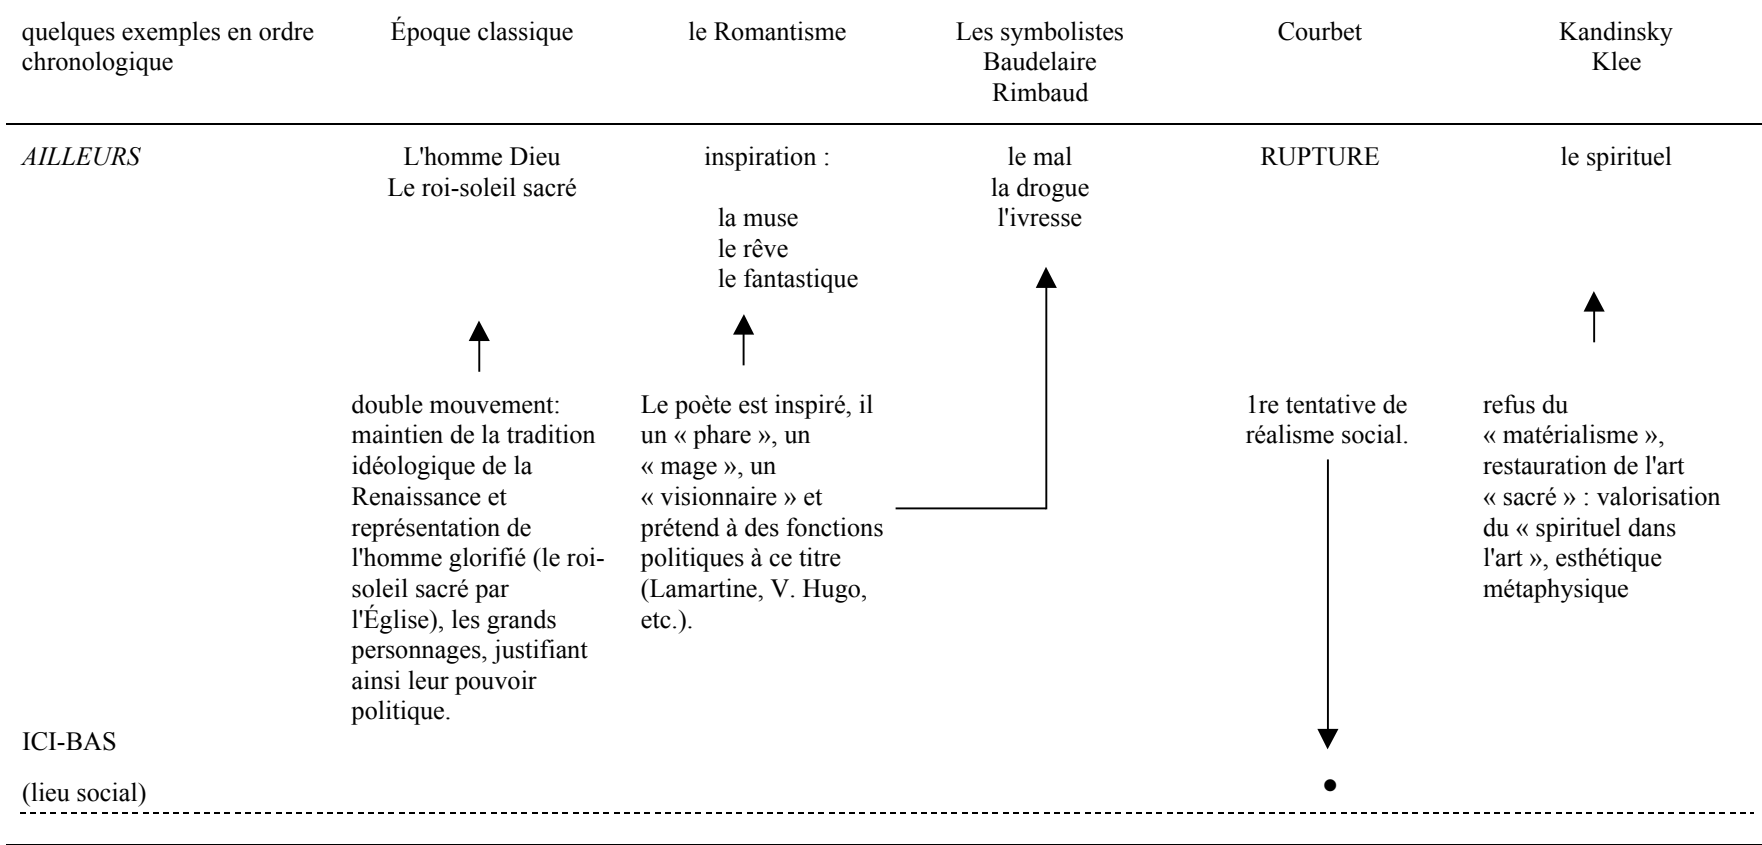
| quelques exemples en ordre chronologique | Époque classique | le Romantisme | Les symbolistes Baudelaire Rimbaud | Courbet | Kandinsky Klee |
|---|---|---|---|---|---|
| *AILLEURS* | L'homme Dieu Le roi-soleil sacré | inspiration : la muse le rêve le fantastique | le mal la drogue l'ivresse | RUPTURE | le spirituel |
| | double mouvement: maintien de la tradition idéologique de la Renaissance et représentation de l'homme glorifié (le roi-soleil sacré par l'Église), les grands personnages, justifiant ainsi leur pouvoir politique. | Le poète est inspiré, il un « phare », un « mage », un « visionnaire » et prétend à des fonctions politiques à ce titre (Lamartine, V. Hugo, etc.). | | 1re tentative de réalisme social. | refus du « matérialisme », restauration de l'art « sacré » : valorisation du « spirituel dans l'art », esthétique métaphysique |
| ICI-BAS (lieu social) | | | | | |